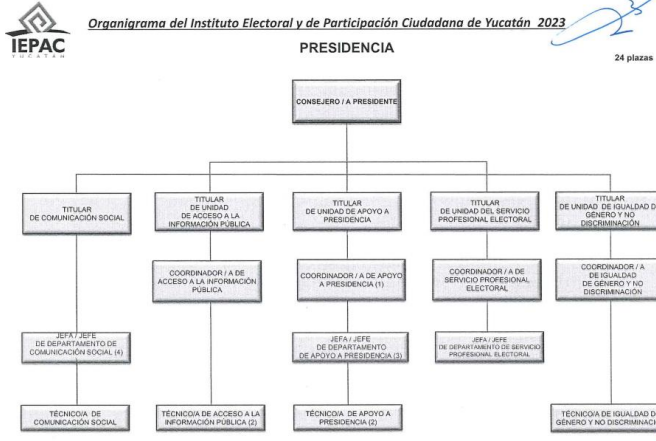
IEPAC
YUCATÁN

Organigrama del Instituto Electoral y de Participación Ciudadana de Yucatán 2023

PRESIDENCIA

24 plazas

CONSEJERO / A PRESIDENTE

TITULAR DE COMUNICACIÓN SOCIAL

TITULAR DE UNIDAD DE ACCESO A LA INFORMACIÓN PÚBLICA

TITULAR DE UNIDAD DE APOYO A PRESIDENCIA

TITULAR DE UNIDAD DEL SERVICIO PROFESIONAL ELECTORAL

TITULAR DE UNIDAD DE IGUALDAD D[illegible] GÉNERO Y NO DISCRIMINACIÓN

COORDINADOR / A DE ACCESO A LA INFORMACIÓN PÚBLICA

COORDINADOR / A DE APOYO A PRESIDENCIA (1)

COORDINADOR / A DE SERVICIO PROFESIONAL ELECTORAL

COORDINADOR / A DE IGUALDAD DE GÉNERO Y NO DISCRIMINACIÓN

JEFA / JEFE DE DEPARTAMENTO DE COMUNICACIÓN SOCIAL (4)

JEFA / JEFE DE DEPARTAMENTO DE APOYO A PRESIDENCIA (3)

JEFA / JEFE DE DEPARTAMENTO DE SERVICIO PROFESIONAL ELECTORAL

TÉCNICO/A DE COMUNICACIÓN SOCIAL

TÉCNICO/A DE ACCESO A LA INFORMACIÓN PÚBLICA (2)

TÉCNICO/A DE APOYO A PRESIDENCIA (2)

TÉCNICO/A DE IGUALDAD D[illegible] GÉNERO Y NO DISCRIMINAC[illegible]